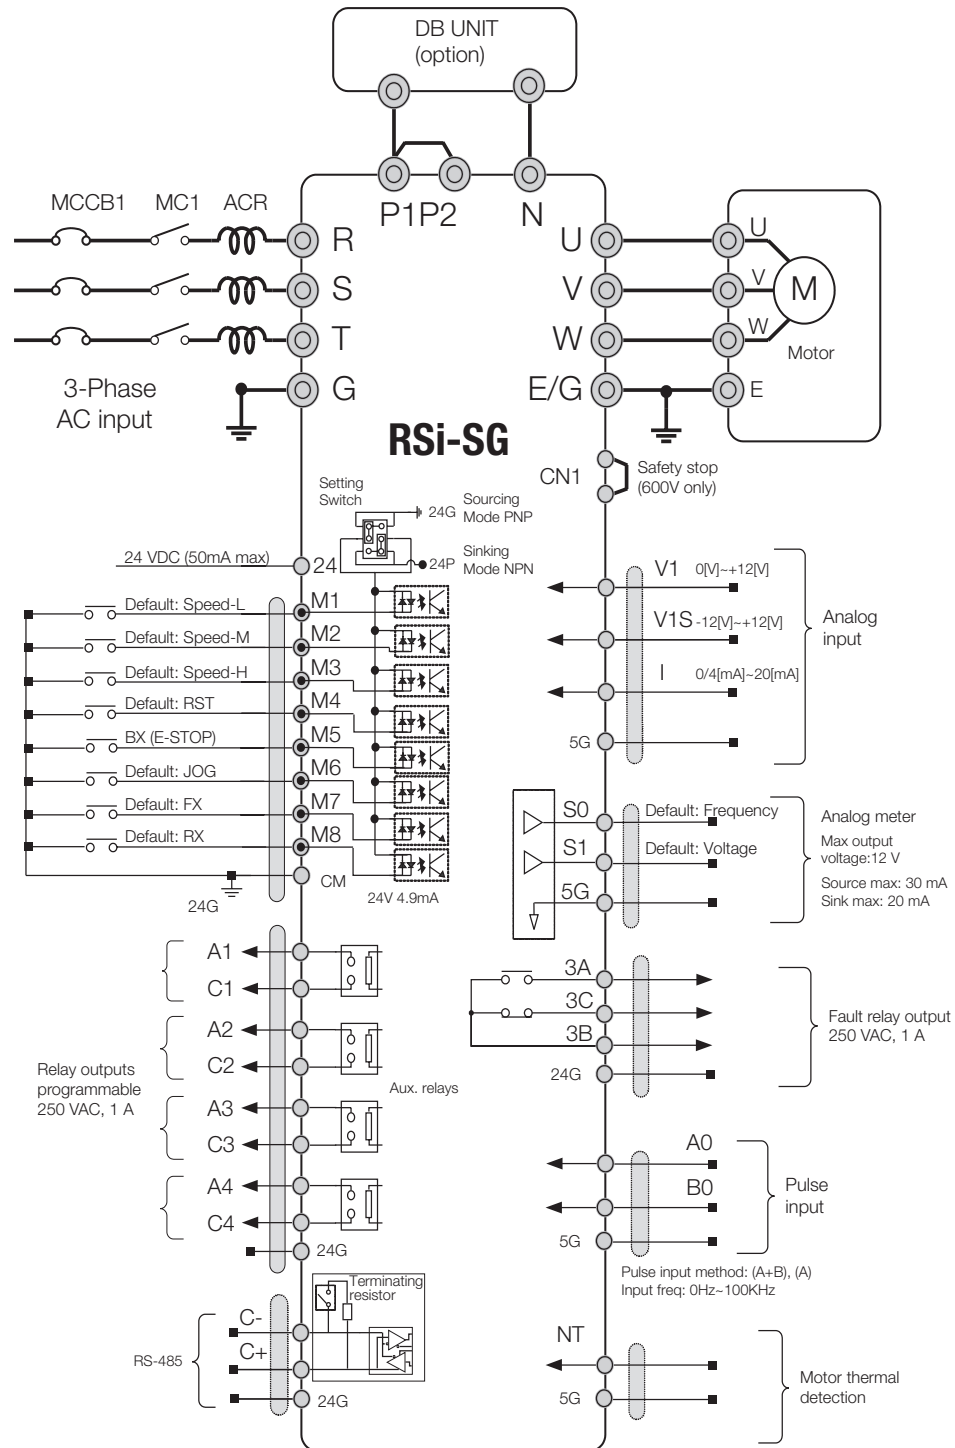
DB UNIT
(option)

P1P2 N

MCCB1 MC1 ACR

R
S
T
G

U
V
W
E/G

U
V
W
M
Motor
E

3-Phase
AC input

RSi-SG

CN1
Safety stop
(600V only)

Setting
Switch
24G
Sourcing
Mode PNP
24P
Sinking
Mode NPN

24 VDC (50mA max)
24

Default: Speed-L M1
Default: Speed-M M2
Default: Speed-H M3
Default: RST M4
BX (E-STOP) M5
Default: JOG M6
Default: FX M7
Default: RX M8
CM
24G
24V 4.9mA

V1 0[V]~+12[V]
V1S -12[V]~+12[V]
I 0/4[mA]~20[mA]
5G
Analog
input

S0 Default: Frequency
S1 Default: Voltage
5G
Analog meter
Max output
voltage:12 V
Source max: 30 mA
Sink max: 20 mA

A1
C1
A2
C2
A3
C3
A4
C4
24G
Relay outputs
programmable
250 VAC, 1 A
Aux. relays

3A
3C
3B
24G
Fault relay output
250 VAC, 1 A

A0
B0
5G
Pulse
input
Pulse input method: (A+B), (A)
Input freq: 0Hz~100KHz

Terminating
resistor
C-
C+
24G
RS-485

NT
5G
Motor thermal
detection